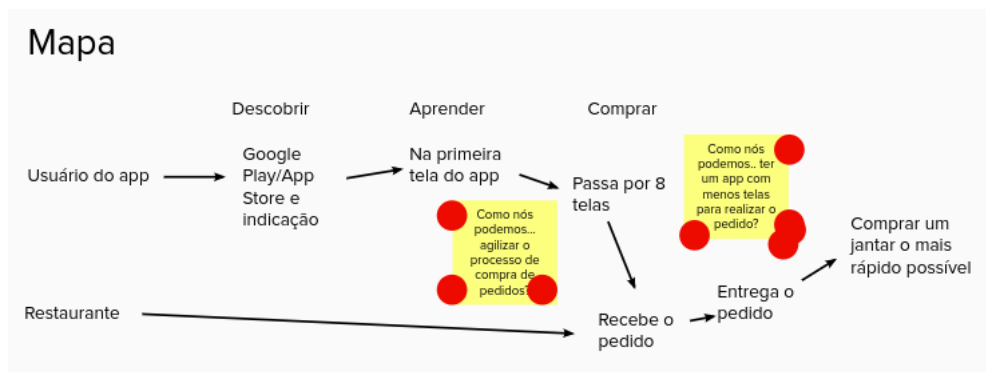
Mapa

Descobrir

Aprender

Comprar

Usuário do app

Google Play/App Store e indicação

Na primeira tela do app

Passa por 8 telas

Como nós podemos... agilizar o processo de compra de pedidos?

Como nós podemos.. ter um app com menos telas para realizar o pedido?

Comprar um jantar o mais rápido possível

Restaurante

Recebe o pedido

Entrega o pedido